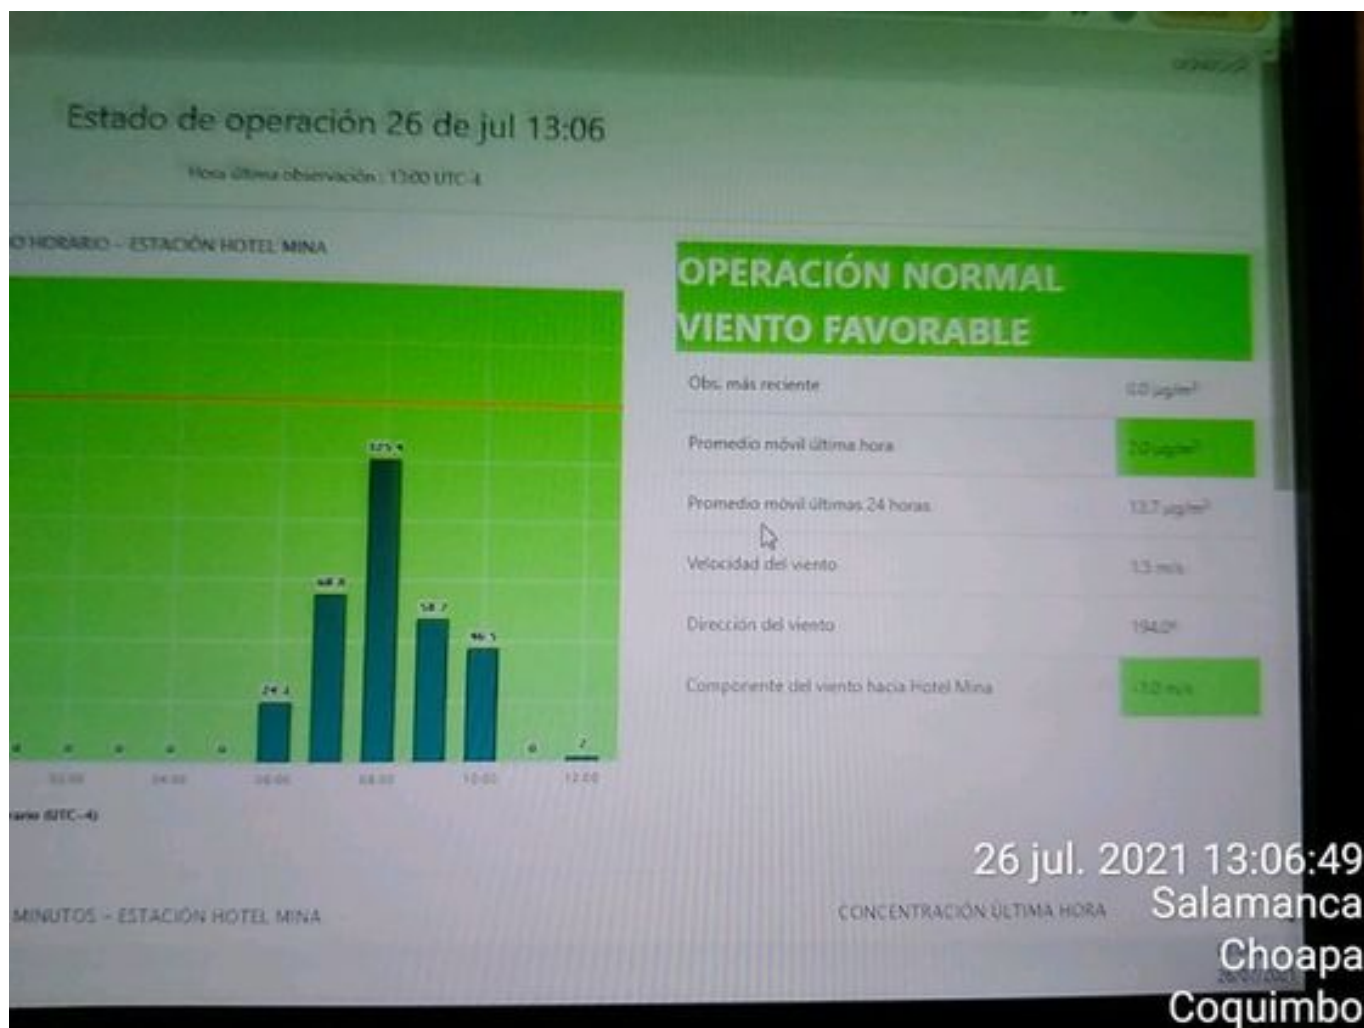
Estado de operación 26 de jul 13:06

Hora última observación: 13:00 UTC-4

O HORARIO - ESTACIÓN HOTEL MINA

125.4
68.8
58.7
56.5
24.4
0
0
0
0
0
0
2

02:00
04:00
06:00
08:00
10:00
12:00

rario (UTC-4)

OPERACIÓN NORMAL
VIENTO FAVORABLE

| | |
|---|---|
| Obs. más reciente | 0.0 µg/m³ |
| Promedio móvil última hora | 2.0 µg/m³ |
| Promedio móvil últimas 24 horas | 13.7 µg/m³ |
| Velocidad del viento | 1.3 m/s |
| Dirección del viento | 194.0° |
| Componente del viento hacia Hotel Mina | -1.0 m/s |

MINUTOS - ESTACIÓN HOTEL MINA

CONCENTRACIÓN ÚLTIMA HORA

26 jul. 2021 13:06:49
Salamanca
Choapa
Coquimbo